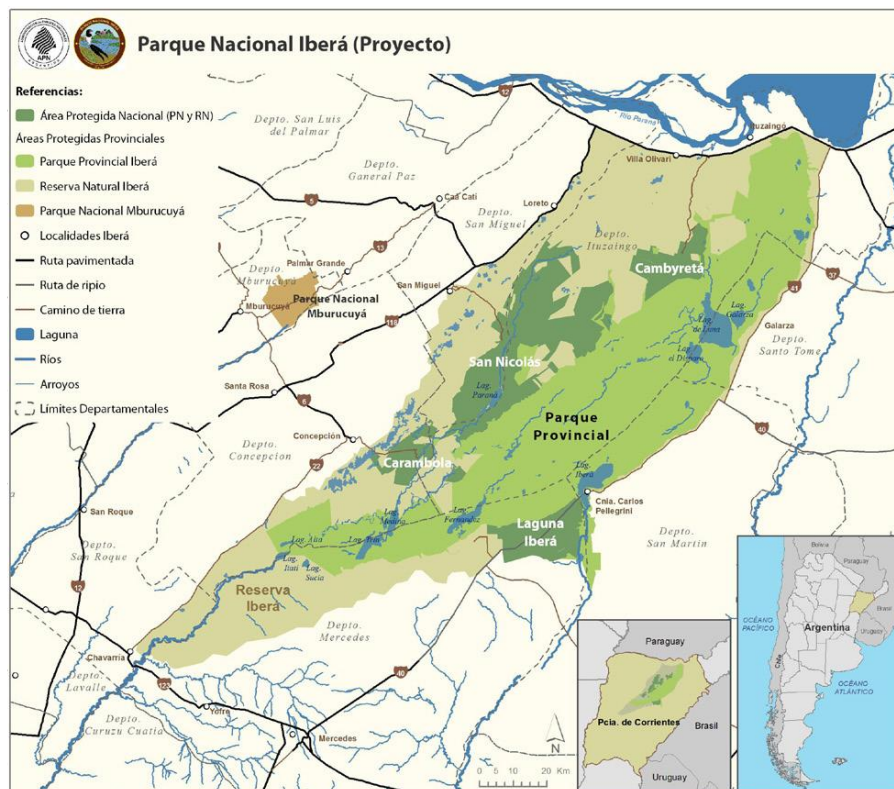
APN

Parque Nacional Iberá (Proyecto)

Referencias:
Área Protegida Nacional (PN y RN)
Áreas Protegidas Provinciales
Parque Provincial Iberá
Reserva Natural Iberá
Parque Nacional Mburucuyá
Localidades Iberá
Ruta pavimentada
Ruta de ripio
Camino de tierra
Laguna
Ríos
Arroyos
Límites Departamentales

Depto. San Luis del Palmar
Río Paraná
Ituzaingó
Villa Olivari
Depto. General Paz
Caá Catí
Loreto
Depto. San Miguel
Depto. Ituzaingó
Cambyretá
Palmar Grande
Depto. Mburucuyá
Mburucuyá
Parque Nacional Mburucuyá
San Miguel
Lag. Galarza
Lag. de Luna
Galarza
Depto. Santo Tomé
Lag. el Diamante
San Nicolás
Santa Rosa
Lag. Paraná
Parque Provincial
Concepción
Depto. Concepción
Carambola
Lag. Iberá
Cnia. Carlos Pellegrini
San Roque
Lag. Medina
Lag. Fernandez
Laguna Iberá
Depto. San Martín
Depto. San Roque
Lag. Aña
Lag. Trim
Lag. Itatí
Lag. Sucia
Reserva Iberá
Depto. Mercedes
Chavarría
Depto. Lavalle
Yofre
Depto. Curuzu Cuatiá
Mercedes
42
5
13
118
6
22
12
123
40
41
37
0 5 10 20 Km
N
Paraguay
Pcia. de Corrientes
Brasil
Uruguay
Bolivia
Paraguay
Brasil
OCÉANO PACÍFICO
Argentina
Uruguay
Chile
OCÉANO ATLÁNTICO